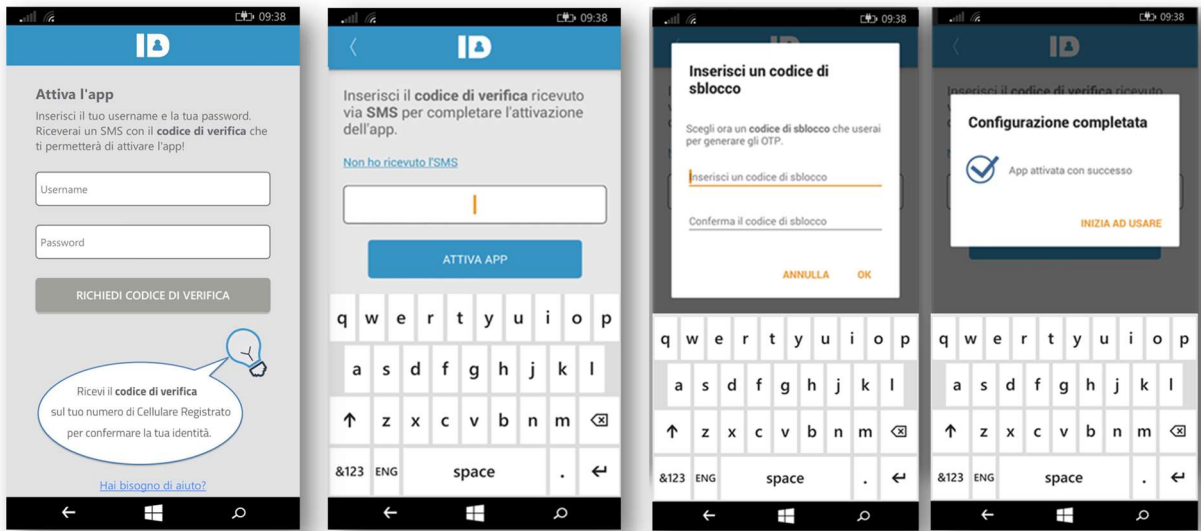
09:38
ID
Attiva l'app
Inserisci il tuo username e la tua password. Riceverai un SMS con il codice di verifica che ti permetterà di attivare l'app!
Username
Password
RICHIEDI CODICE DI VERIFICA
Ricevi il codice di verifica sul tuo numero di Cellulare Registrato per confermare la tua identità.
Hai bisogno di aiuto?

09:38
ID
Inserisci il codice di verifica ricevuto via SMS per completare l'attivazione dell'app.
Non ho ricevuto l'SMS
ATTIVA APP
q w e r t y u i o p
a s d f g h j k l
z x c v b n m
&123 ENG space .

09:38
Inserisci un codice di sblocco
Scegli ora un codice di sblocco che userai per generare gli OTP.
Inserisci un codice di sblocco
Conferma il codice di sblocco
ANNULLA OK
q w e r t y u i o p
a s d f g h j k l
z x c v b n m
&123 ENG space .

09:38
ID
Configurazione completata
App attivata con successo
INIZIA AD USARE
q w e r t y u i o p
a s d f g h j k l
z x c v b n m
&123 ENG space .